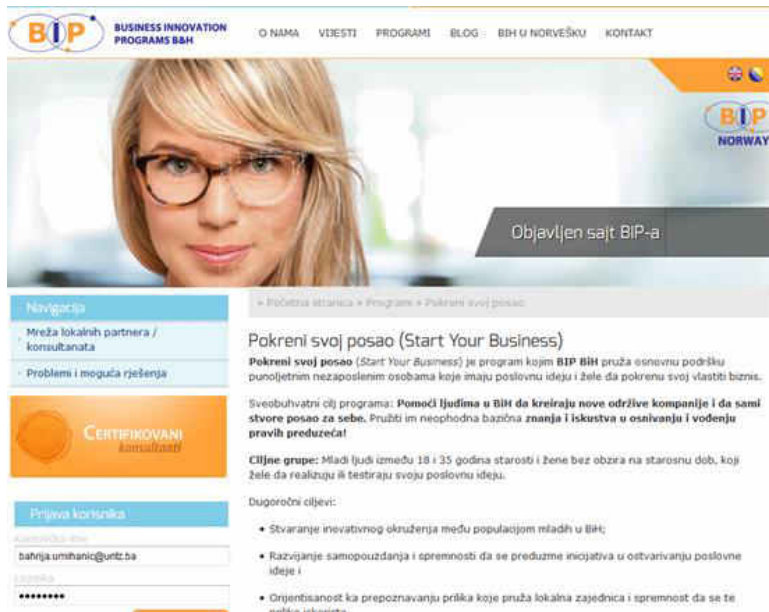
BIP BUSINESS INNOVATION PROGRAMS B&H

O NAMA VIJESTI PROGRAMI BLOG BIH U NORVEŠKU KONTAKT

BIP NORWAY

Objavljen sajt BIP-a

Navigacija

Mreža lokalnih partnera / konsultanata

Problemi i moguća rješenja

Certifikovani konsultanti

Prijava korisnika

Korisničko ime

bahrija.umihanic@untz.ba

Lozinka

••••••••

» Početna stranica » Programi » Pokreni svoj posao

Pokreni svoj posao (Start Your Business)

**Pokreni svoj posao** (*Start Your Business*) je program kojim **BIP BiH** pruža osnovnu podršku punoljetnim nezaposlenim osobama koje imaju poslovnu ideju i žele da pokrenu svoj vlastiti biznis.

Sveobuhvatni cilj programa: **Pomoći ljudima u BiH da kreiraju nove održive kompanije i da sami stvore posao za sebe.** Pružiti im neophodna bazična **znanja i iskustva u osnivanju i vođenju pravih preduzeća!**

**Ciljne grupe:** Mladi ljudi između 18 i 35 godina starosti i žene bez obzira na starosnu dob, koji žele da realizuju ili testiraju svoju poslovnu ideju.

Dugoročni ciljevi:

• Stvaranje inovativnog okruženja među populacijom mladih u BiH;

• Razvijanje samopouzdanja i spremnosti da se preduzme inicijativa u ostvarivanju poslovne ideje i

• Orijentisanost ka prepoznavanju prilika koje pruža lokalna zajednica i spremnost da se te prilike iskoriste.